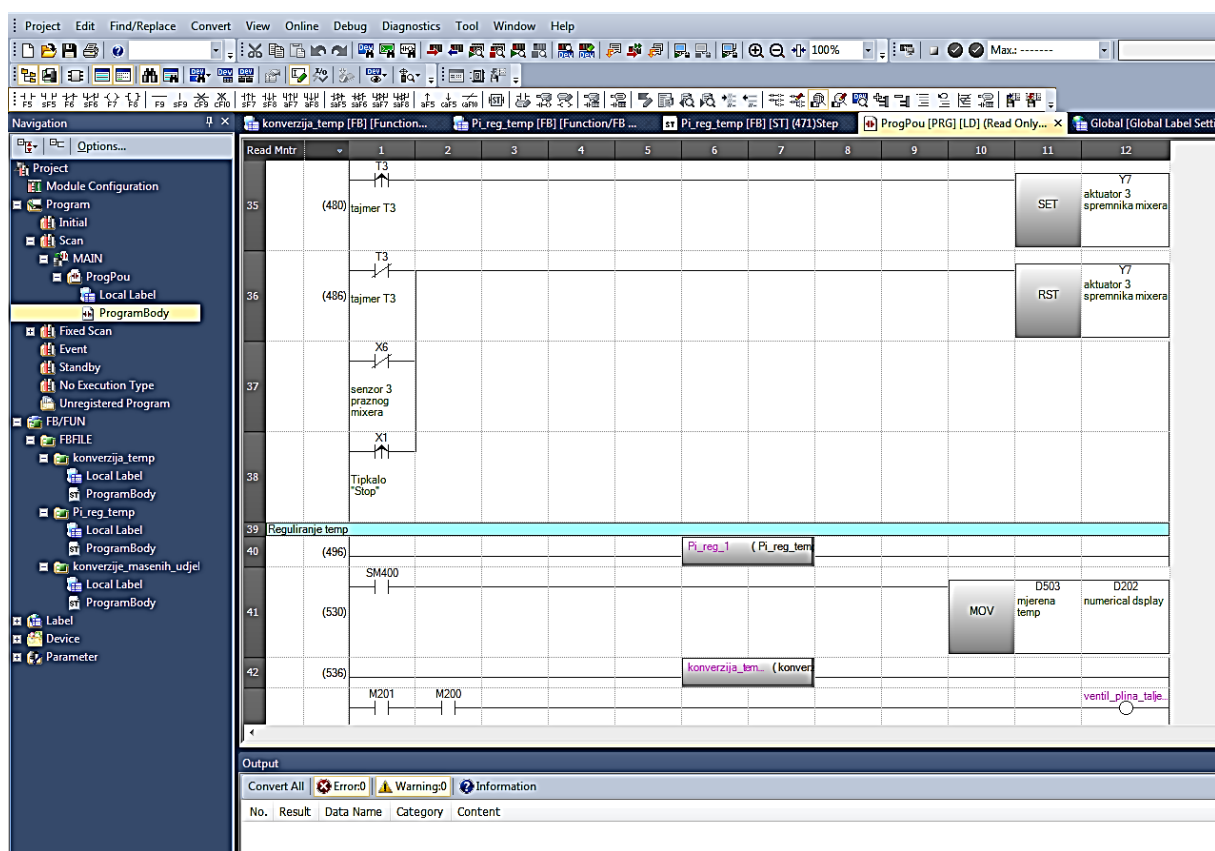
Project Edit Find/Replace Convert View Online Debug Diagnostics Tool Window Help

100%

Max.: -------

Navigation

Options...

Project
Module Configuration
Program
Initial
Scan
MAIN
ProgPou
Local Label
ProgramBody
Fixed Scan
Event
Standby
No Execution Type
Unregistered Program
FB/FUN
FBFILE
konverzija_temp
Local Label
ProgramBody
Pi_reg_temp
Local Label
ProgramBody
konverzije_masenih_udjel
Local Label
ProgramBody
Label
Device
Parameter

konverzija_temp [FB] [Function...
Pi_reg_temp [FB] [Function/FB ...
Pi_reg_temp [FB] [ST] (471)Step
ProgPou [PRG] [LD] (Read Only... ×
Global [Global Label Setti

Read Mntr | 1 | 2 | 3 | 4 | 5 | 6 | 7 | 8 | 9 | 10 | 11 | 12

35 (480) T3 tajmer T3 SET Y7 aktuator 3 spremnika mixera

36 (486) T3 tajmer T3 RST Y7 aktuator 3 spremnika mixera

37 X6 senzor 3 praznog mixera

38 X1 Tipkalo "Stop"

39 Reguliranje temp

40 (496) Pi_reg_1 (Pi_reg_tem

41 (530) SM400 MOV D503 mjerena temp D202 numerical dsplay

42 (536) konverzija_tem... (konverz

M201 M200 ventil_plina_talje...

Output

Convert All Error:0 Warning:0 Information

No. Result Data Name Category Content